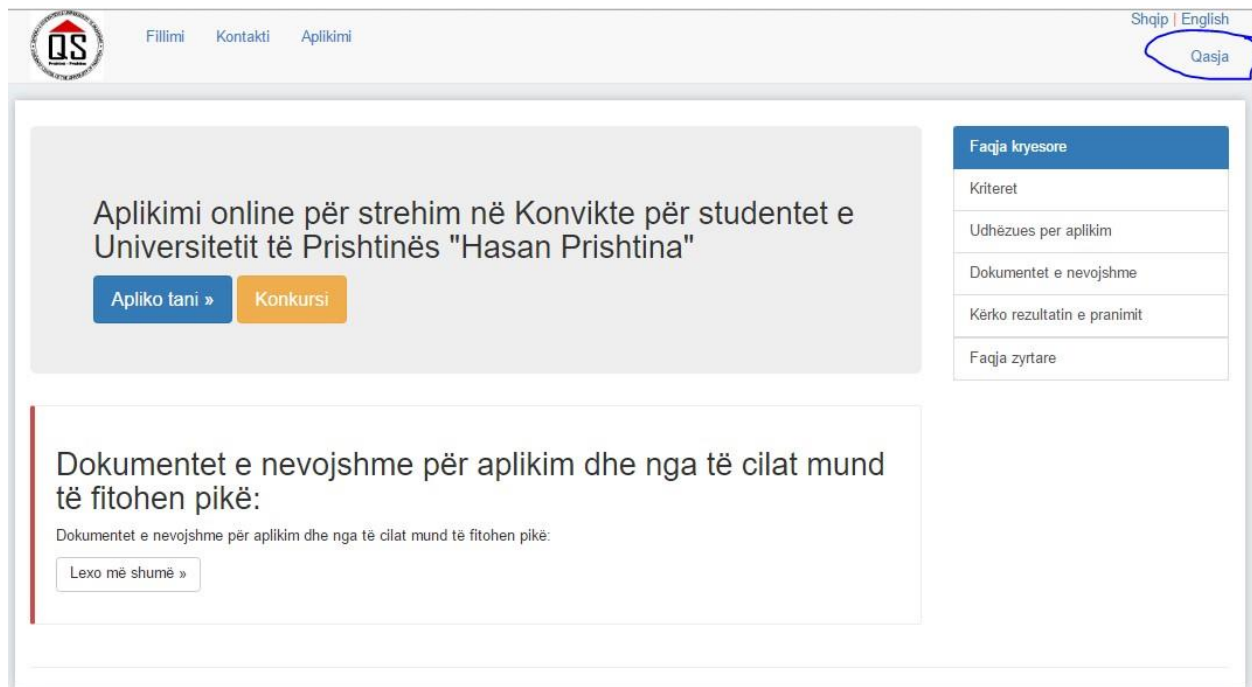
QS

Fillimi Kontakti Aplikimi

Shqip | English

Qasja

Aplikimi online për strehim në Konvikte për studentet e Universitetit të Prishtinës "Hasan Prishtina"

Apliko tani »

Konkursi

Faqja kryesore

Kriteret

Udhëzues per aplikim

Dokumentet e nevojshme

Kërko rezultatin e pranimit

Faqja zyrtare

Dokumentet e nevojshme për aplikim dhe nga të cilat mund të fitohen pikë:

Dokumentet e nevojshme për aplikim dhe nga të cilat mund të fitohen pikë:

Lexo më shumë »